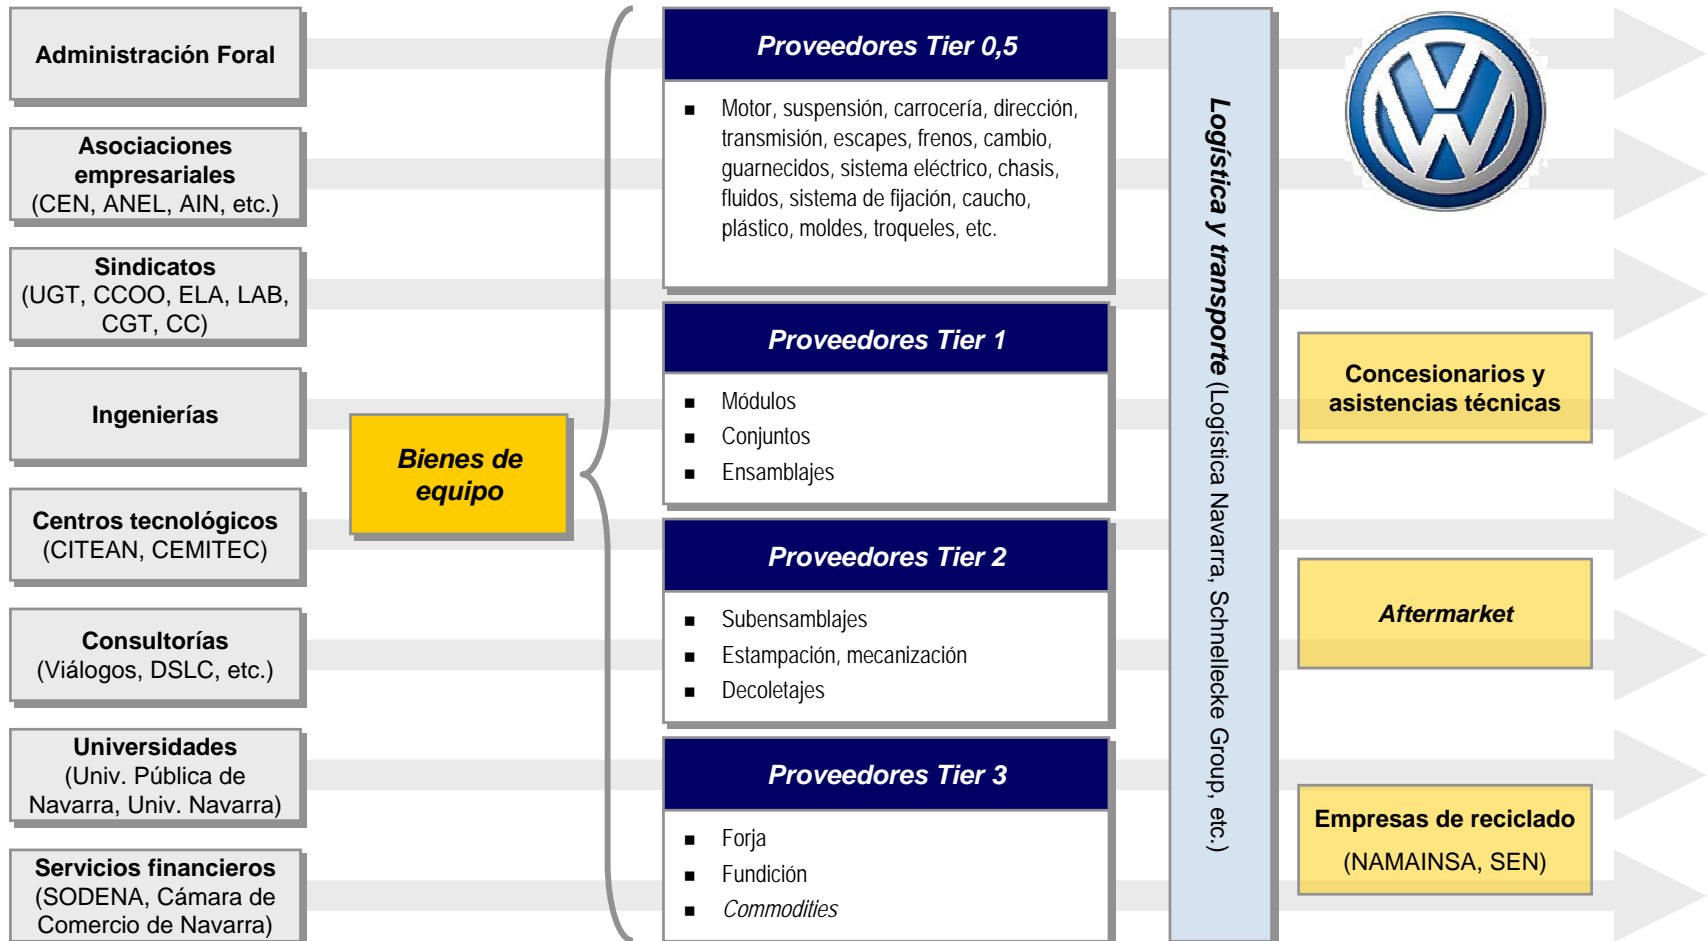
Administración Foral

Asociaciones empresariales (CEN, ANEL, AIN, etc.)

Sindicatos (UGT, CCOO, ELA, LAB, CGT, CC)

Ingenierías

Centros tecnológicos (CITEAN, CEMITEC)

Consultorías (Viálogos, DSLC, etc.)

Universidades (Univ. Pública de Navarra, Univ. Navarra)

Servicios financieros (SODENA, Cámara de Comercio de Navarra)

Bienes de equipo

Proveedores Tier 0,5

- Motor, suspensión, carrocería, dirección, transmisión, escapes, frenos, cambio, guarnecidos, sistema eléctrico, chasis, fluidos, sistema de fijación, caucho, plástico, moldes, troqueles, etc.

Proveedores Tier 1

- Módulos
- Conjuntos
- Ensamblajes

Proveedores Tier 2

- Subensamblajes
- Estampación, mecanización
- Decoletajes

Proveedores Tier 3

- Forja
- Fundición
- Commodities

Logística y transporte (Logística Navarra, Schnellecke Group, etc.)

Concesionarios y asistencias técnicas

Aftermarket

Empresas de reciclado (NAMAINSA, SEN)